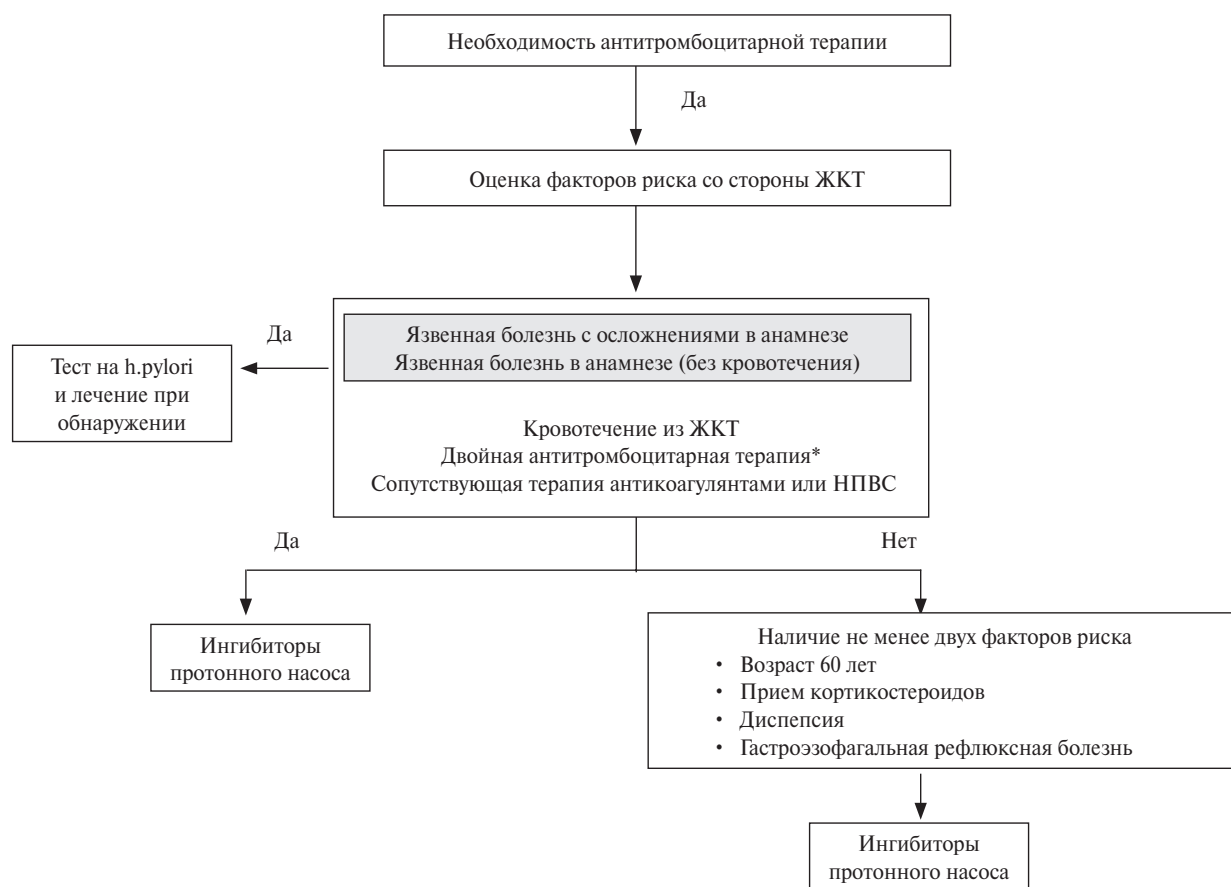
Необходимость антитромбоцитарной терапии

Да

Оценка факторов риска со стороны ЖКТ

Да

Тест на h.pylori и лечение при обнаружении

Язвенная болезнь с осложнениями в анамнезе
Язвенная болезнь в анамнезе (без кровотечения)

Кровотечение из ЖКТ
Двойная антитромбоцитарная терапия*
Сопутствующая терапия антикоагулянтами или НПВС

Да

Нет

Ингибиторы протонного насоса

Наличие не менее двух факторов риска
• Возраст 60 лет
• Прием кортикостероидов
• Диспепсия
• Гастроэзофагальная рефлюксная болезнь

Ингибиторы протонного насоса